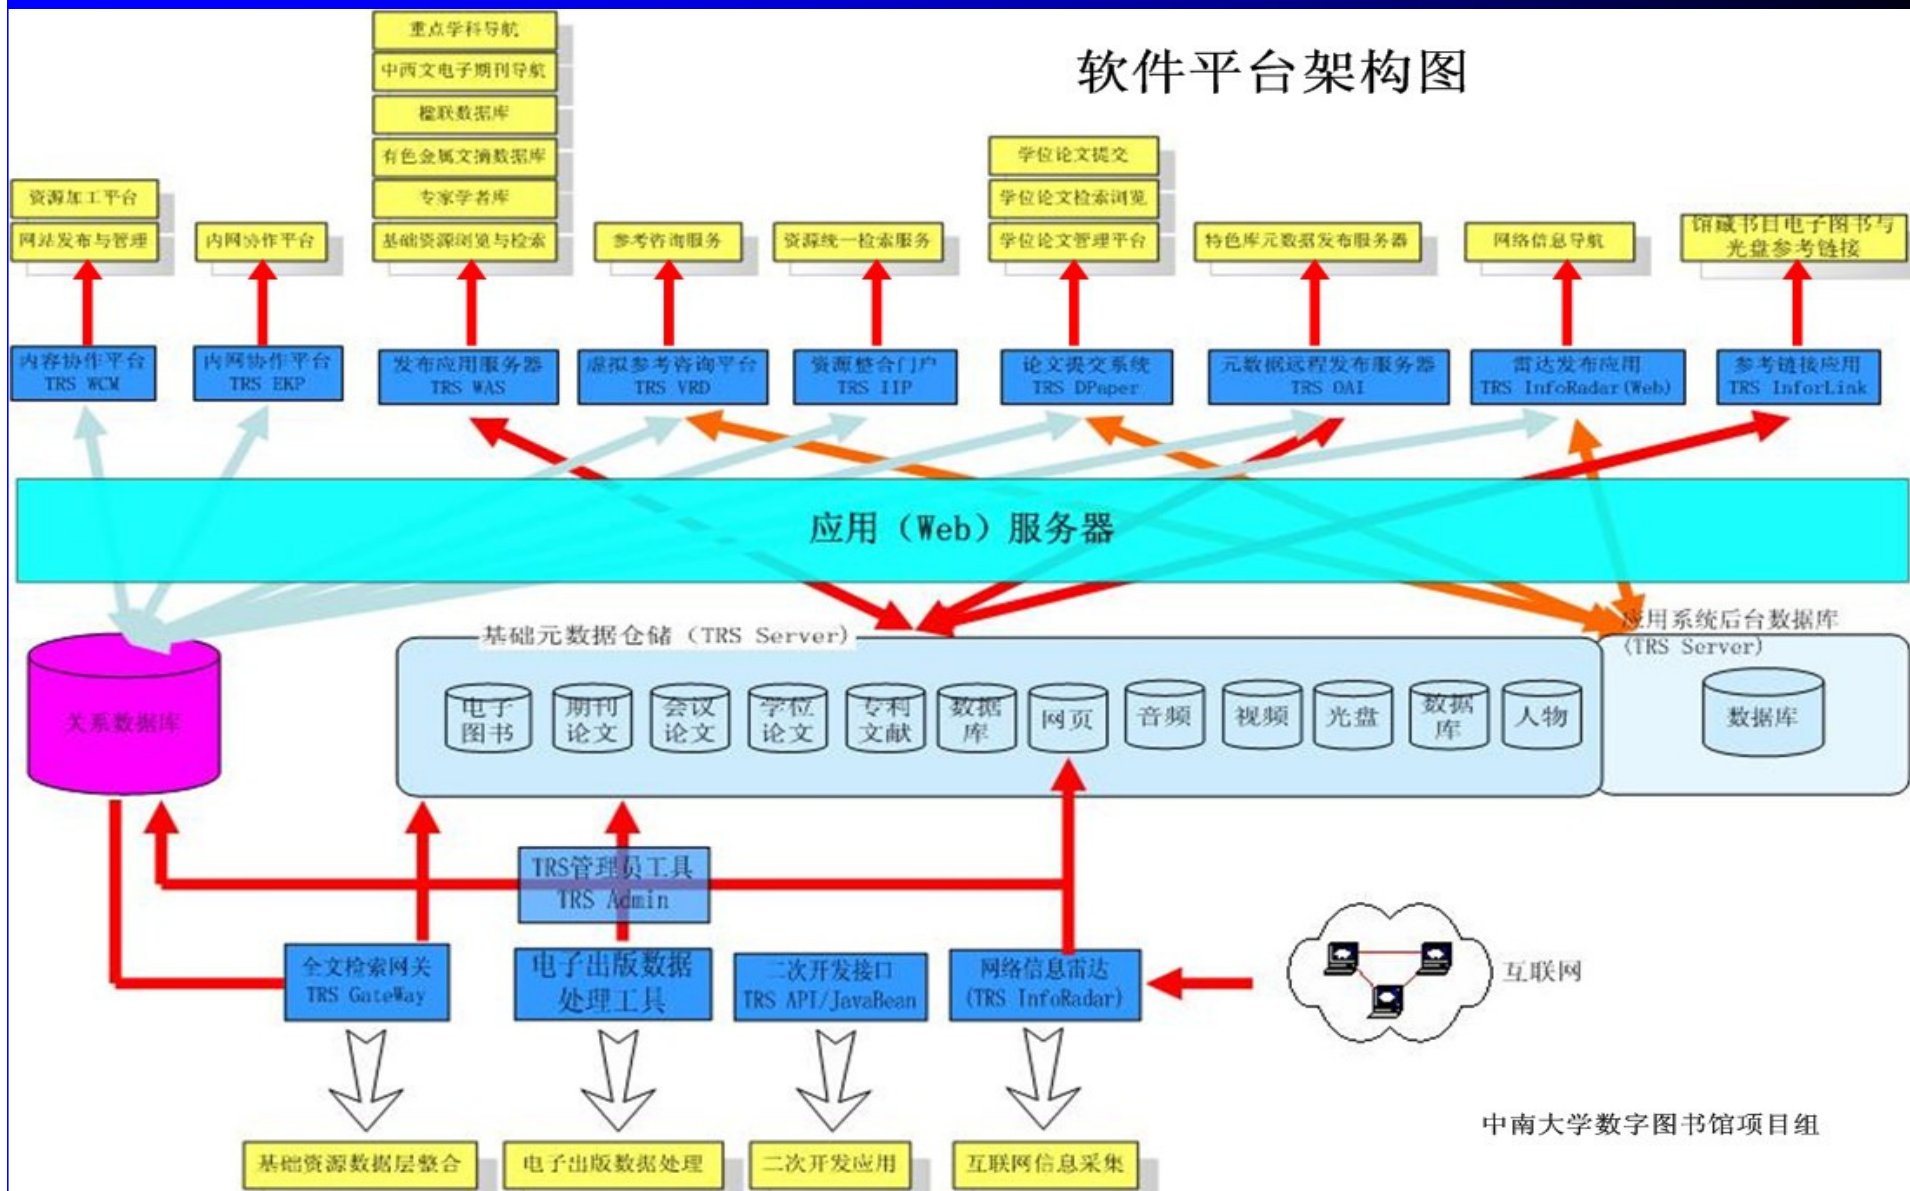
软件平台架构图

重点学科导航
中西文电子期刊导航
橙联数据库
有色金属文摘数据库
专家学者库
基础资源浏览与检索

资源加工平台
网站发布与管理

内网协作平台

参考咨询服务

资源统一检索服务

学位论文提交
学位论文检索浏览
学位论文管理平台

特色库元数据发布服务器

网络信息导航

馆藏书目电子图书与光盘参考链接

内容协作平台 TRS WCM

内网协作平台 TRS EKP

发布应用服务器 TRS WAS

虚拟参考咨询平台 TRS VRD

资源整合门户 TRS IIP

论文提交系统 TRS DPaper

元数据远程发布服务器 TRS OAI

雷达发布应用 TRS InfoRadar(Web)

参考链接应用 TRS InforLink

应用（Web）服务器

基础元数据仓储（TRS Server）

应用系统后台数据库（TRS Server）

关系数据库

电子图书
期刊论文
会议论文
学位论文
专利文献
数据库
网页
音频
视频
光盘
数据库
人物

数据库

TRS管理员工具 TRS Admin

全文检索网关 TRS GateWay

电子出版数据处理工具

二次开发接口 TRS API/JavaBean

网络信息雷达 (TRS InfoRadar)

互联网

基础资源数据层整合

电子出版数据处理

二次开发应用

互联网信息采集

中南大学数字图书馆项目组